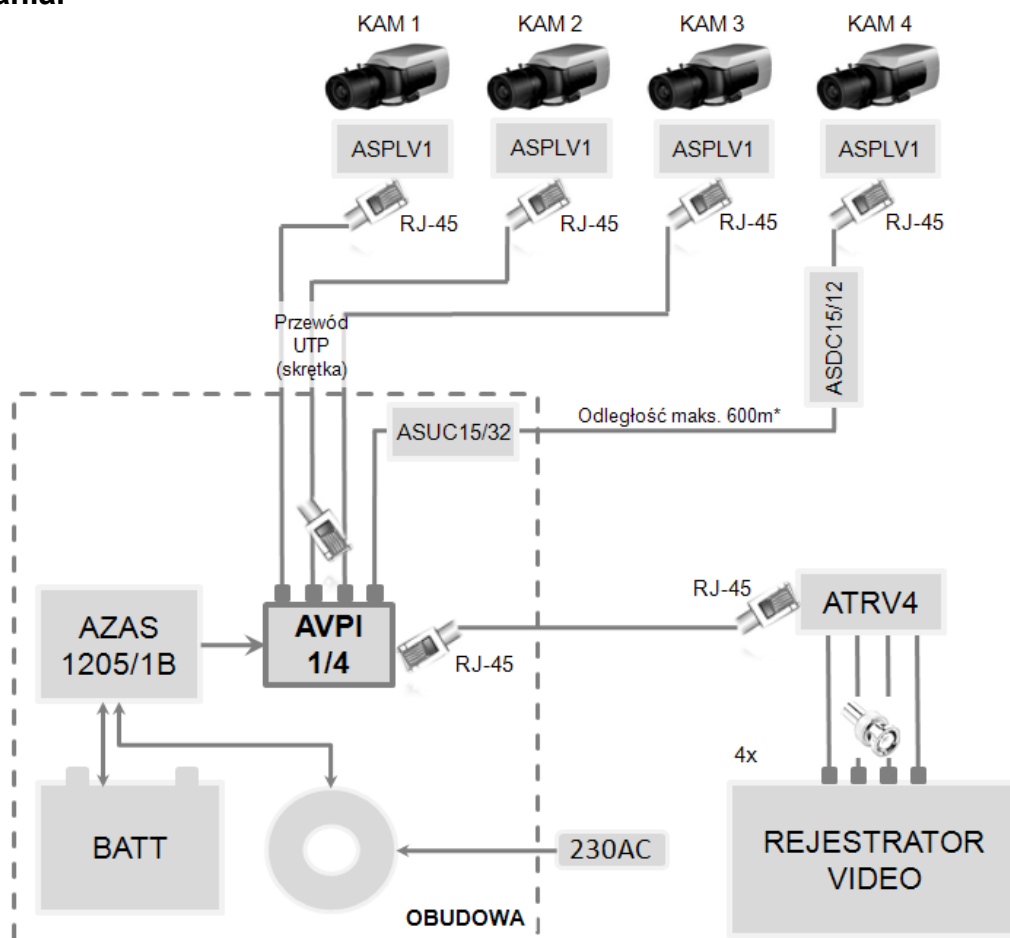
amat

KAM 1
KAM 2
KAM 3
KAM 4

ASPLV1
ASPLV1
ASPLV1
ASPLV1

RJ-45
RJ-45
RJ-45
RJ-45

ASDC15/12

Przewód UTP (skrętka)

ASUC15/32

Odległość maks. 600m*

RJ-45
ATRV4

AZAS 1205/1B

AVPI 1/4

RJ-45

4x

BATT

230AC

REJESTRATOR VIDEO

OBUDOWA